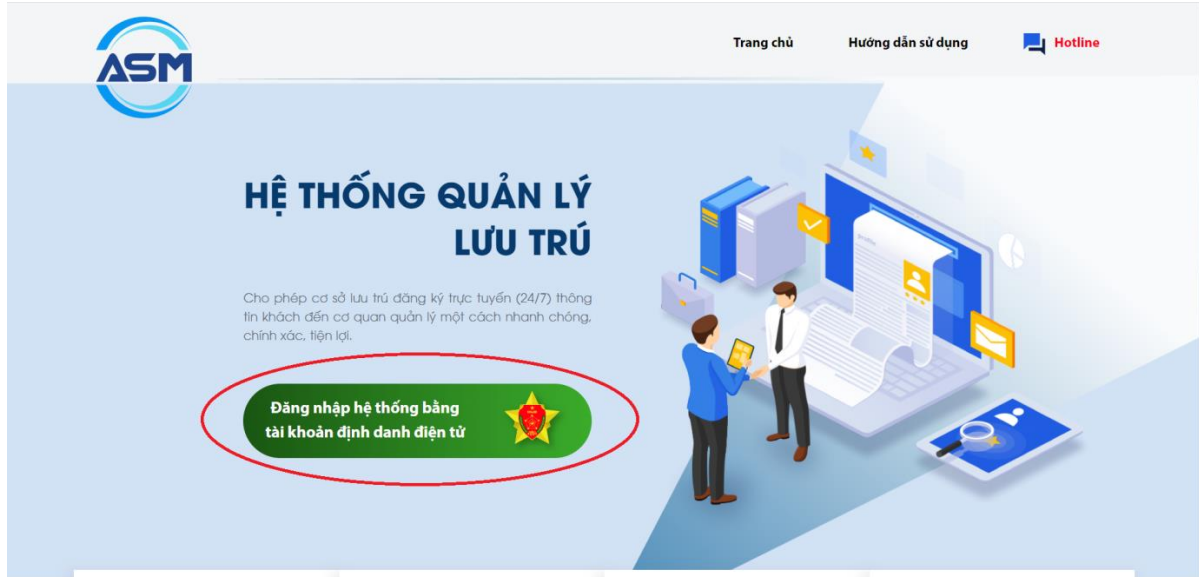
ASM

Trang chủ

Hướng dẫn sử dụng

Hotline

HỆ THỐNG QUẢN LÝ LƯU TRÚ

Cho phép cơ sở lưu trú đăng ký trực tuyến (24/7) thông tin khách đến cơ quan quản lý một cách nhanh chóng, chính xác, tiện lợi.

Đăng nhập hệ thống bằng tài khoản định danh điện tử